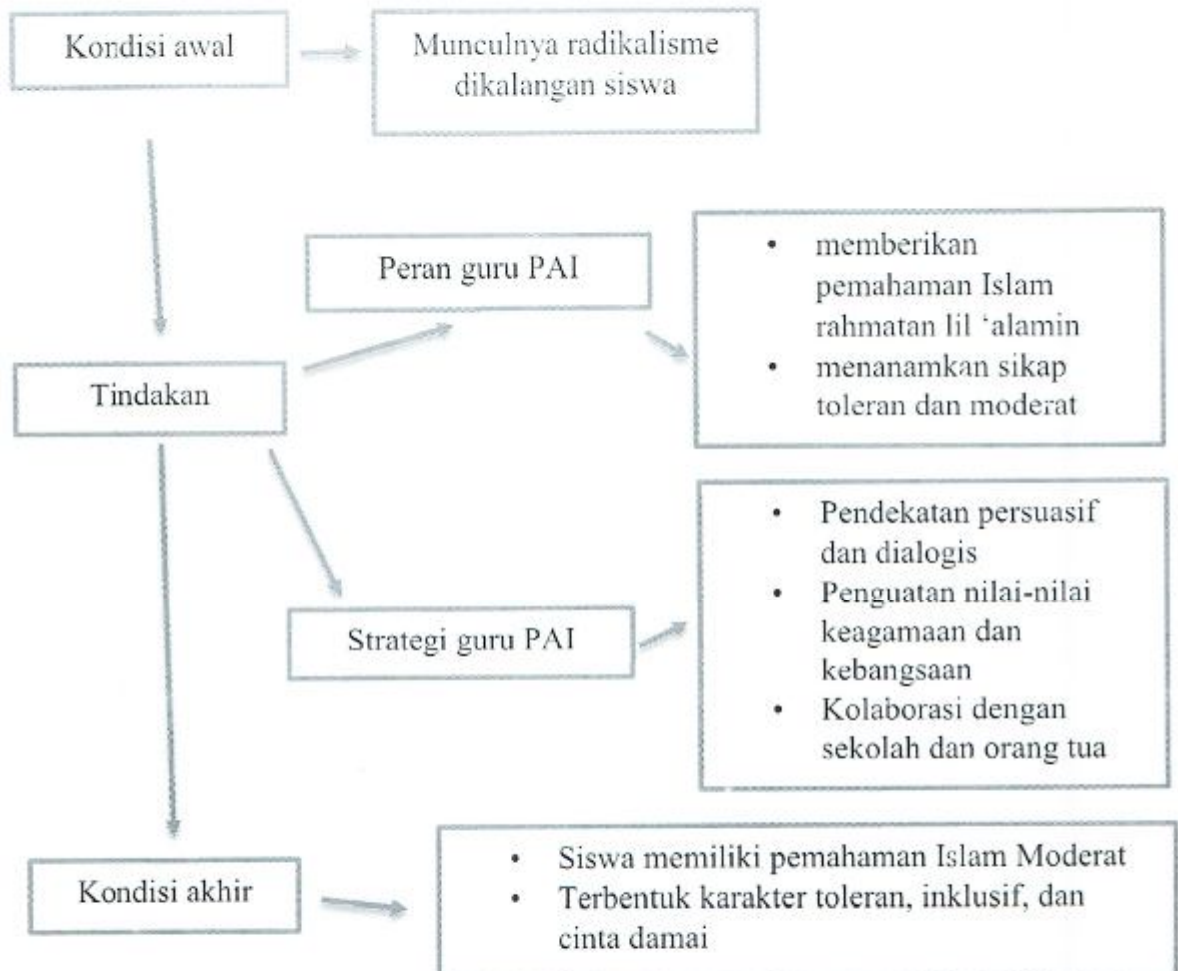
Kondisi awal

Munculnya radikalisme dikalangan siswa

Peran guru PAI

- memberikan pemahaman Islam rahmatan lil ‘alamin
- menanamkan sikap toleran dan moderat

Tindakan

- Pendekatan persuasif dan dialogis
- Penguatan nilai-nilai keagamaan dan kebangsaan
- Kolaborasi dengan sekolah dan orang tua

Strategi guru PAI

Kondisi akhir

- Siswa memiliki pemahaman Islam Moderat
- Terbentuk karakter toleran, inklusif, dan cinta damai